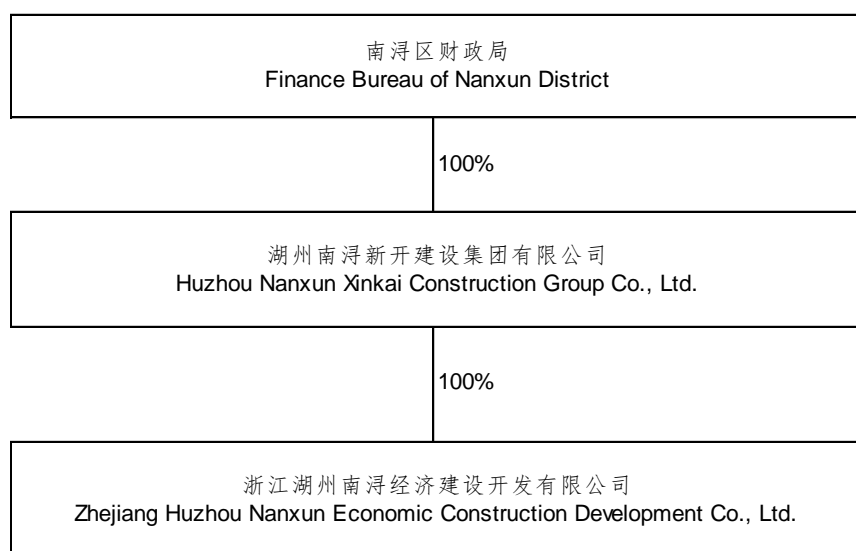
南浔区财政局
Finance Bureau of Nanxun District

100%

湖州南浔新开建设集团有限公司
Huzhou Nanxun Xinkai Construction Group Co., Ltd.

100%

浙江湖州南浔经济建设开发有限公司
Zhejiang Huzhou Nanxun Economic Construction Development Co., Ltd.